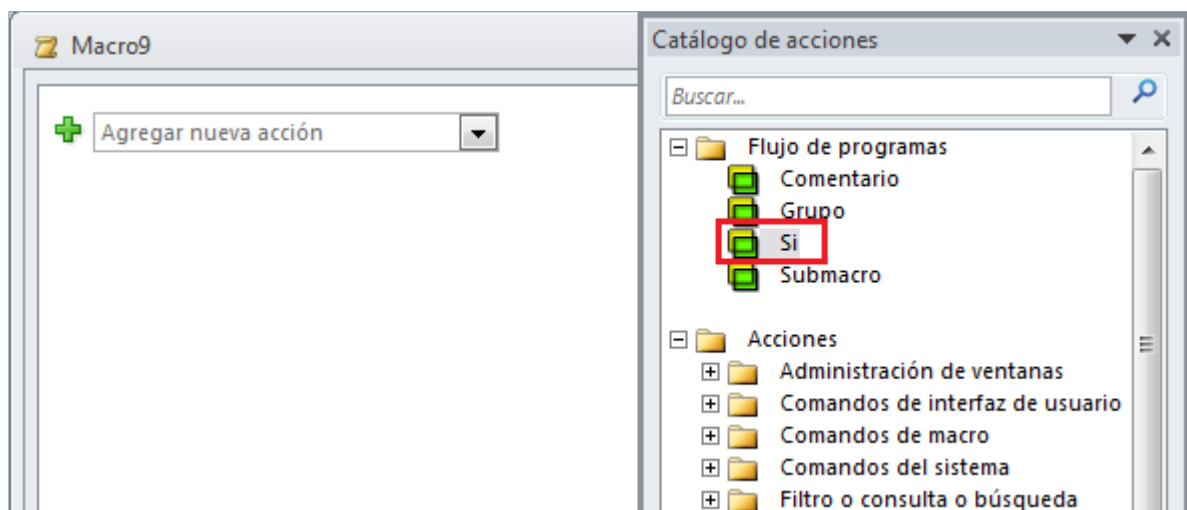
Macro9

Agregar nueva acción

Catálogo de acciones

Buscar...

Flujo de programas
Comentario
Grupo
Si
Submacro

Acciones
Administración de ventanas
Comandos de interfaz de usuario
Comandos de macro
Comandos del sistema
Filtro o consulta o búsqueda